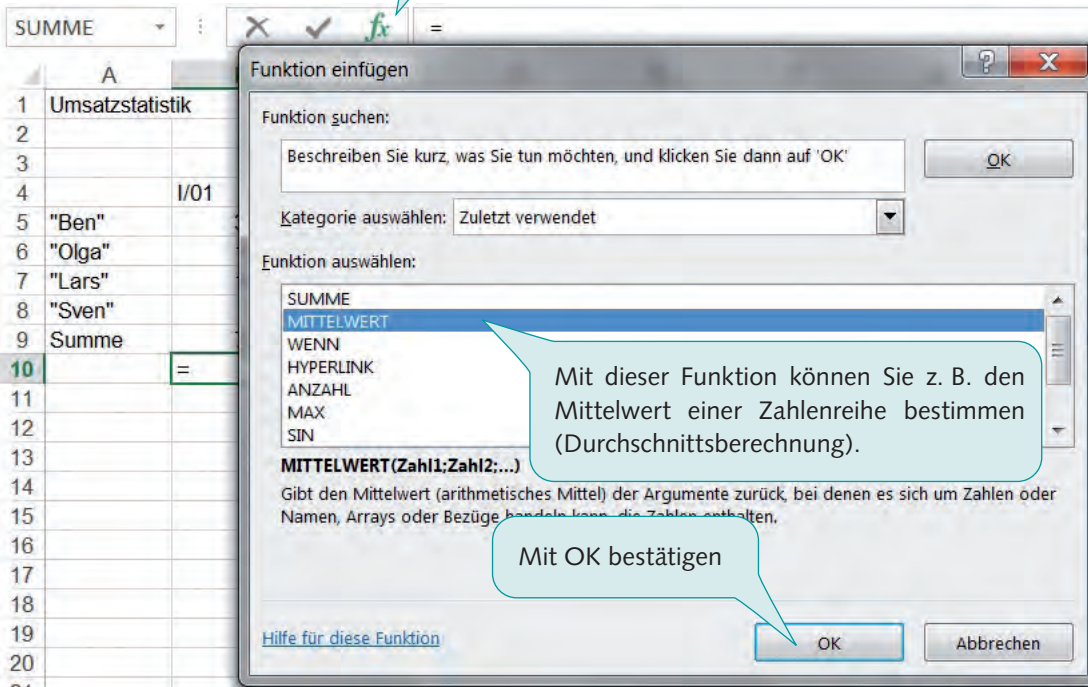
SUMME

$f_x$ =

| | A | |
|---|---|---|
| 1 | Umsatzstatistik | |
| 2 | | |
| 3 | | |
| 4 | | I/01 |
| 5 | "Ben" | |
| 6 | "Olga" | |
| 7 | "Lars" | |
| 8 | "Sven" | |
| 9 | Summe | |
| 10 | | = |
| 11 | | |
| 12 | | |
| 13 | | |
| 14 | | |
| 15 | | |
| 16 | | |
| 17 | | |
| 18 | | |
| 19 | | |
| 20 | | |

Funktion einfügen

?

X

Funktion suchen:

Beschreiben Sie kurz, was Sie tun möchten, und klicken Sie dann auf 'OK'

OK

Kategorie auswählen: Zuletzt verwendet

Funktion auswählen:

SUMME
MITTELWERT
WENN
HYPERLINK
ANZAHL
MAX
SIN

Mit dieser Funktion können Sie z. B. den Mittelwert einer Zahlenreihe bestimmen (Durchschnittsberechnung).

MITTELWERT(Zahl1;Zahl2;...)

Gibt den Mittelwert (arithmetisches Mittel) der Argumente zurück, bei denen es sich um Zahlen oder Namen, Arrays oder Bezüge handeln kann, die Zahlen enthalten.

Mit OK bestätigen

Hilfe für diese Funktion

OK

Abbrechen